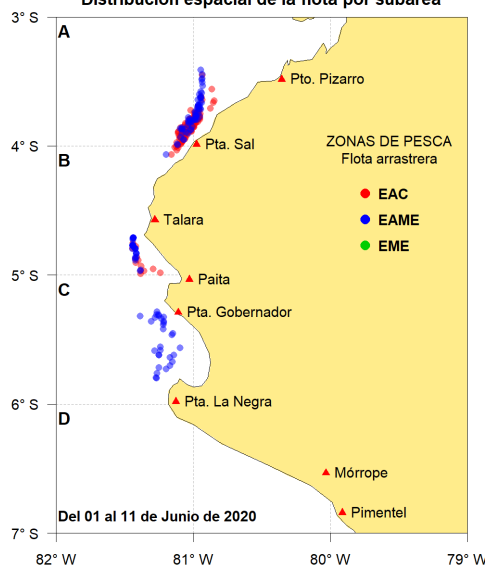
Distribución espacial de la flota por subárea

3° S
4° S
5° S
6° S
7° S

A
B
C
D

Pto. Pizarro
Pta. Sal
Talara
Paita
Pta. Gobernador
Pta. La Negra
Mórrope
Pimentel

ZONAS DE PESCA
Flota arrastrera
EAC
EAME
EME

Del 01 al 11 de Junio de 2020

82° W
81° W
80° W
79° W